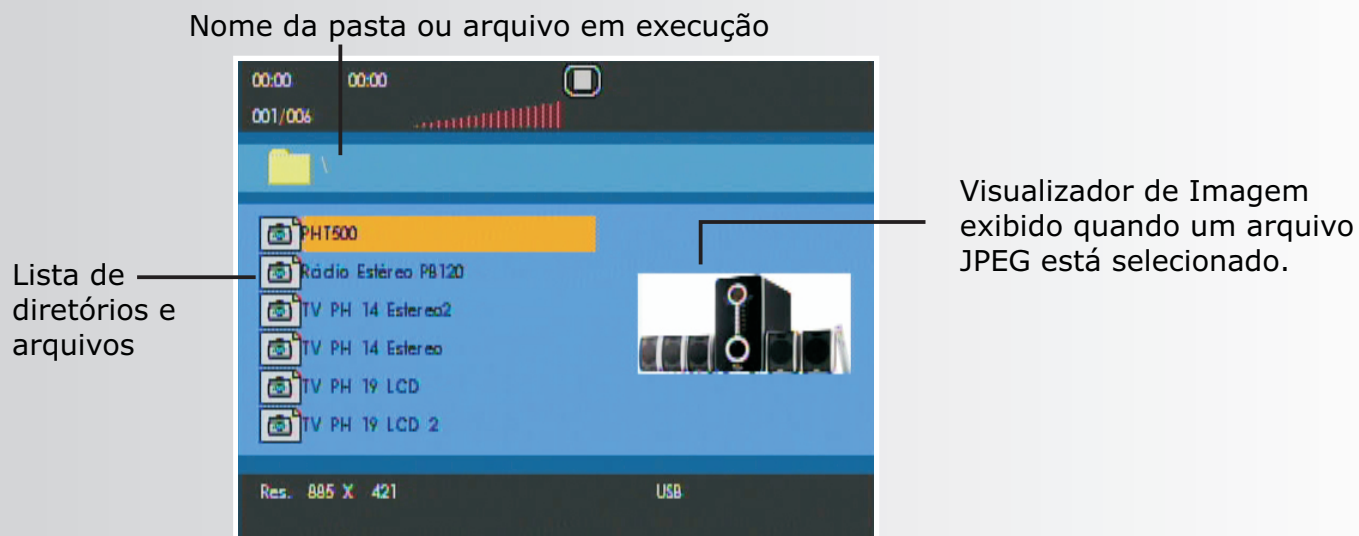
Nome da pasta ou arquivo em execução

00:00 00:00
001/006

\

PHT500
Rádio Estéreo PB120
TV PH 14 Estereo2
TV PH 14 Estereo
TV PH 19 LCD
TV PH 19 LCD 2

Res. 885 X 421 USB

Lista de diretórios e arquivos

Visualizador de Imagem exibido quando um arquivo JPEG está selecionado.